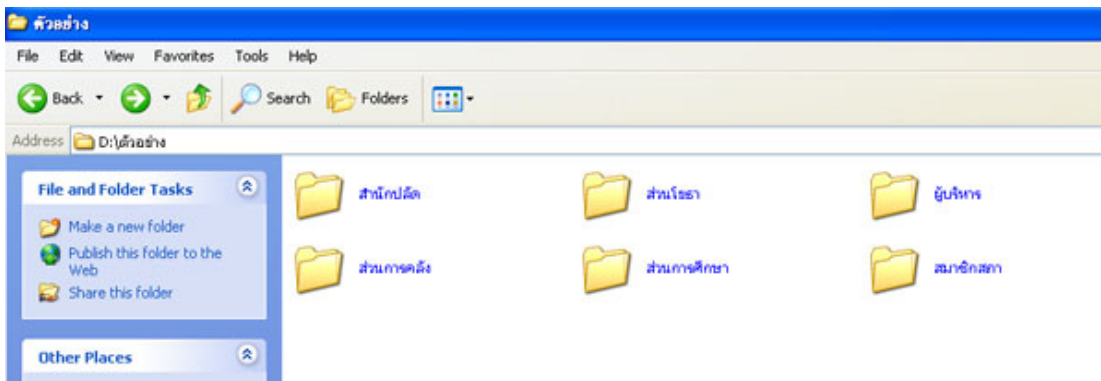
ตัวอย่าง

File Edit View Favorites Tools Help

Back Search Folders

Address D:\ตัวอย่าง

File and Folder Tasks

Make a new folder

Publish this folder to the Web

Share this folder

Other Places

สำนักปลัด

ส่วนโยธา

ผู้บริหาร

ส่วนการคลัง

ส่วนการศึกษา

สมาชิกสภา